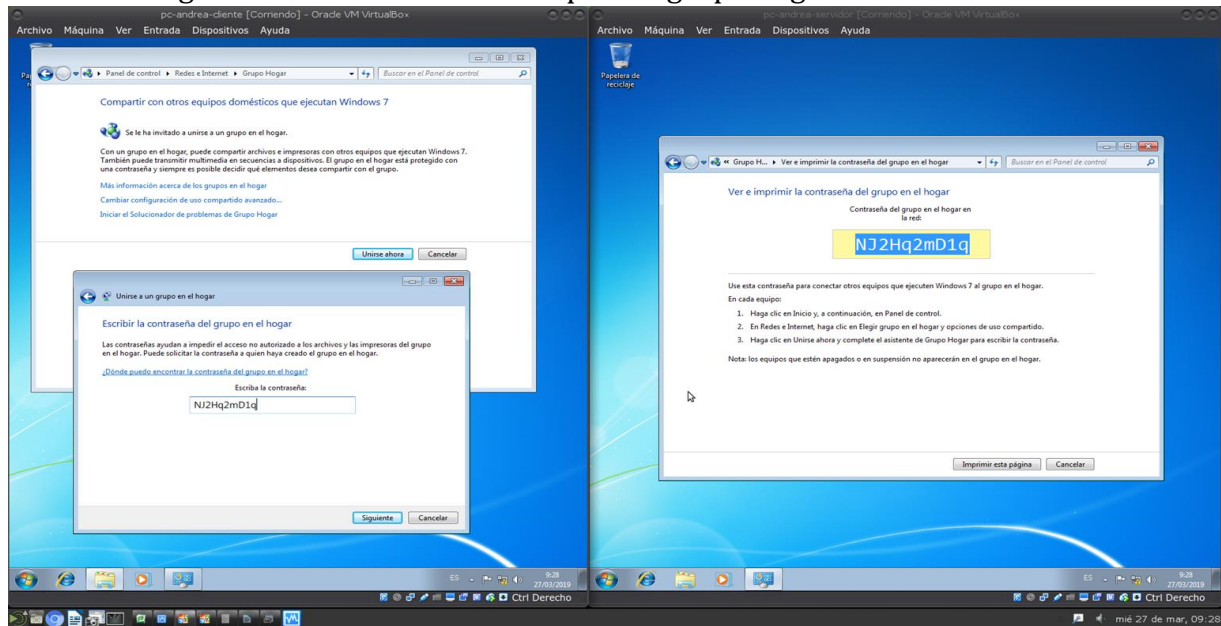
pc-andrea-cliente [Corriendo] - Oracle VM VirtualBox
Archivo Máquina Ver Entrada Dispositivos Ayuda

Panel de control ▸ Redes e Internet ▸ Grupo Hogar
Buscar en el Panel de control

Compartir con otros equipos domésticos que ejecutan Windows 7

Se le ha invitado a unirse a un grupo en el hogar.

Con un grupo en el hogar, puede compartir archivos e impresoras con otros equipos que ejecutan Windows 7. También puede transmitir multimedia en secuencias a dispositivos. El grupo en el hogar está protegido con una contraseña y siempre es posible decidir qué elementos desea compartir con el grupo.

Más información acerca de los grupos en el hogar
Cambiar configuración de uso compartido avanzado...
Iniciar el Solucionador de problemas de Grupo Hogar

Unirse ahora Cancelar

Unirse a un grupo en el hogar

Escribir la contraseña del grupo en el hogar

Las contraseñas ayudan a impedir el acceso no autorizado a los archivos y las impresoras del grupo en el hogar. Puede solicitar la contraseña a quien haya creado el grupo en el hogar.

¿Dónde puedo encontrar la contraseña del grupo en el hogar?

Escriba la contraseña:
NJ2Hq2mD1q

Siguiente Cancelar

ES 9:28 27/03/2019
Ctrl Derecho

pc-andrea-servidor [Corriendo] - Oracle VM VirtualBox
Archivo Máquina Ver Entrada Dispositivos Ayuda

Papelera de reciclaje

« Grupo H... ▸ Ver e imprimir la contraseña del grupo en el hogar
Buscar en el Panel de control

Ver e imprimir la contraseña del grupo en el hogar

Contraseña del grupo en el hogar en la red:
NJ2Hq2mD1q

Use esta contraseña para conectar otros equipos que ejecuten Windows 7 al grupo en el hogar.
En cada equipo:
1. Haga clic en Inicio y, a continuación, en Panel de control.
2. En Redes e Internet, haga clic en Elegir grupo en el hogar y opciones de uso compartido.
3. Haga clic en Unirse ahora y complete el asistente de Grupo Hogar para escribir la contraseña.

Nota: los equipos que estén apagados o en suspensión no aparecerán en el grupo en el hogar.

Imprimir esta página Cancelar

ES 9:28 27/03/2019
Ctrl Derecho
mié 27 de mar, 09:28